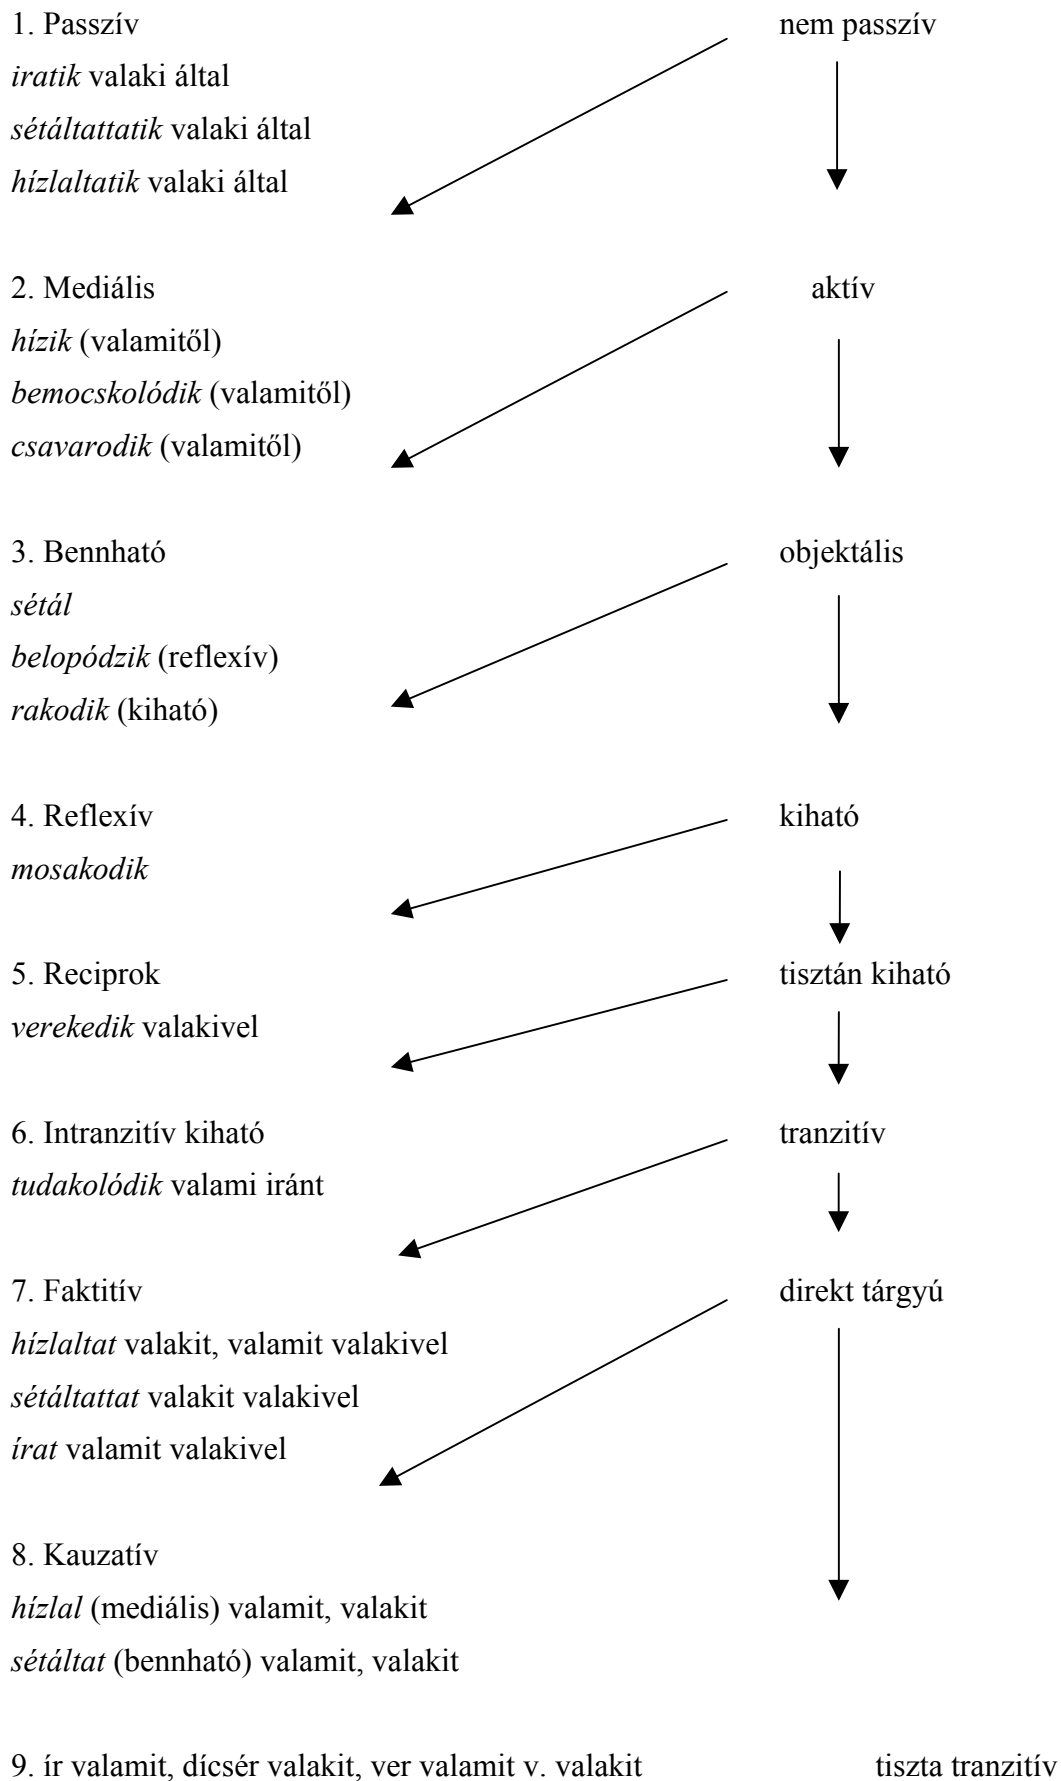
1. Passzív
*iratik* valaki által
*sétáltattatik* valaki által
*hízlaltatik* valaki által

nem passzív

2. Mediális
*hízik* (valamitől)
*bemocskolódik* (valamitől)
*csavarodik* (valamitől)

aktív

3. Bennható
*sétál*
*belopódzik* (reflexív)
*rakodik* (kiható)

objektális

4. Reflexív
*mosakodik*

kiható

5. Reciprok
*verekedik* valakivel

tisztán kiható

6. Intranzitív kiható
*tudakolódik* valami iránt

tranzitív

7. Faktitív
*hízlaltat* valakit, valamit valakivel
*sétáltattat* valakit valakivel
*írat* valamit valakivel

direkt tárgyú

8. Kauzatív
*hízlal* (mediális) valamit, valakit
*sétáltat* (bennható) valamit, valakit

9. ír valamit, dícsér valakit, ver valamit v. valakit

tiszta tranzitív